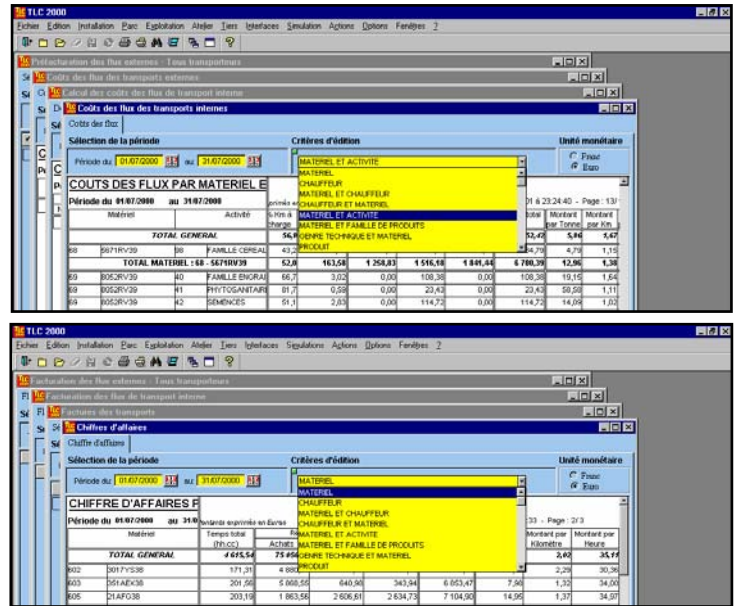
TLC 2000
Fichier Edition Installation Parc Exploitation Atelier Tiers Interfaces Simulation Actions Options Fenêtres ?

Préfacturation des flux externes - Tous transporteurs
Coûts des flux des transports externes
Calcul des coûts des flux de transport interne
Coûts des flux des transports internes
Coûts des flux

Sélection de la période
Période du 01/07/2000 au 31/07/2000

Critères d'édition
MATERIEL ET ACTIVITE
MATERIEL
CHAUFFEUR
MATERIEL ET CHAUFFEUR
CHAUFFEUR ET MATERIEL
MATERIEL ET ACTIVITE
MATERIEL ET FAMILLE DE PRODUITS
GENRE TECHNIQUE ET MATERIEL
PRODUIT

Unité monétaire
Franc
Euro

COUTS DES FLUX PAR MATERIEL E
Période du 01/07/2000 au 31/07/2000
01 à 23:24:40 - Page : 13/

| Matériel | | Activité | % Km à charge | | | | | Total | Montant par Tonne | Montant par Km |
|---|---|---|---|---|---|---|---|---|---|---|
| TOTAL GENERAL | | | 56,6 | | | | | 52,42 | 5,86 | 5,67 |
| 68 | 5671RV39 | 98 FAMILLE CEREAL | 43,2 | | | | | 84,79 | 4,79 | 1,15 |
| TOTAL MATERIEL : 68 - 5671RV39 | | | 52,0 | 163,58 | 1 258,83 | 1 516,18 | 1 841,44 | 6 780,39 | 12,96 | 1,38 |
| 69 | 8052RV39 | 40 FAMILLE ENGRAI | 66,7 | 3,02 | 0,00 | 108,38 | 0,00 | 108,38 | 19,15 | 1,64 |
| 69 | 8052RV39 | 41 PHYTOSANITAIR | 81,7 | 0,59 | 0,00 | 23,43 | 0,00 | 23,43 | 58,58 | 1,11 |
| 69 | 8052RV39 | 42 SEMENCES | 51,1 | 2,83 | 0,00 | 114,72 | 0,00 | 114,72 | 14,09 | 1,02 |

TLC 2000
Fichier Edition Installation Parc Exploitation Atelier Tiers Interfaces Simulation Actions Options Fenêtres ?

Facturation des flux externes - Tous transporteurs
Facturation des flux de transport interne
Factures des transports
Chiffres d'affaires
Chiffre d'affaires

Sélection de la période
Période du 01/07/2000 au 31/07/2000

Critères d'édition
MATERIEL
MATERIEL
CHAUFFEUR
MATERIEL ET CHAUFFEUR
CHAUFFEUR ET MATERIEL
MATERIEL ET ACTIVITE
MATERIEL ET FAMILLE DE PRODUITS
GENRE TECHNIQUE ET MATERIEL
PRODUIT

Unité monétaire
Franc
Euro

CHIFFRE D'AFFAIRES F
Période du 01/07/2000 au 31/0 Montants exprimés en Euros
33 - Page : 2/3

| Matériel | | Temps total (hh.cc) | Achats | | | | | Montant par Kilomètre | Montant par Heure |
|---|---|---|---|---|---|---|---|---|---|
| TOTAL GENERAL | | 4 615,54 | 75 456 | | | | | 2,02 | 35,15 |
| 602 | 3017YS38 | 171,31 | 4 88 | | | | | 2,29 | 30,36 |
| 603 | 351AEX38 | 201,56 | 5 068,55 | 640,98 | 343,94 | 6 053,47 | 7,90 | 1,32 | 34,00 |
| 605 | 314FG38 | 203,19 | 1 863,55 | 2 606,51 | 2 634,73 | 7 104,90 | 14,95 | 1,37 | 34,97 |